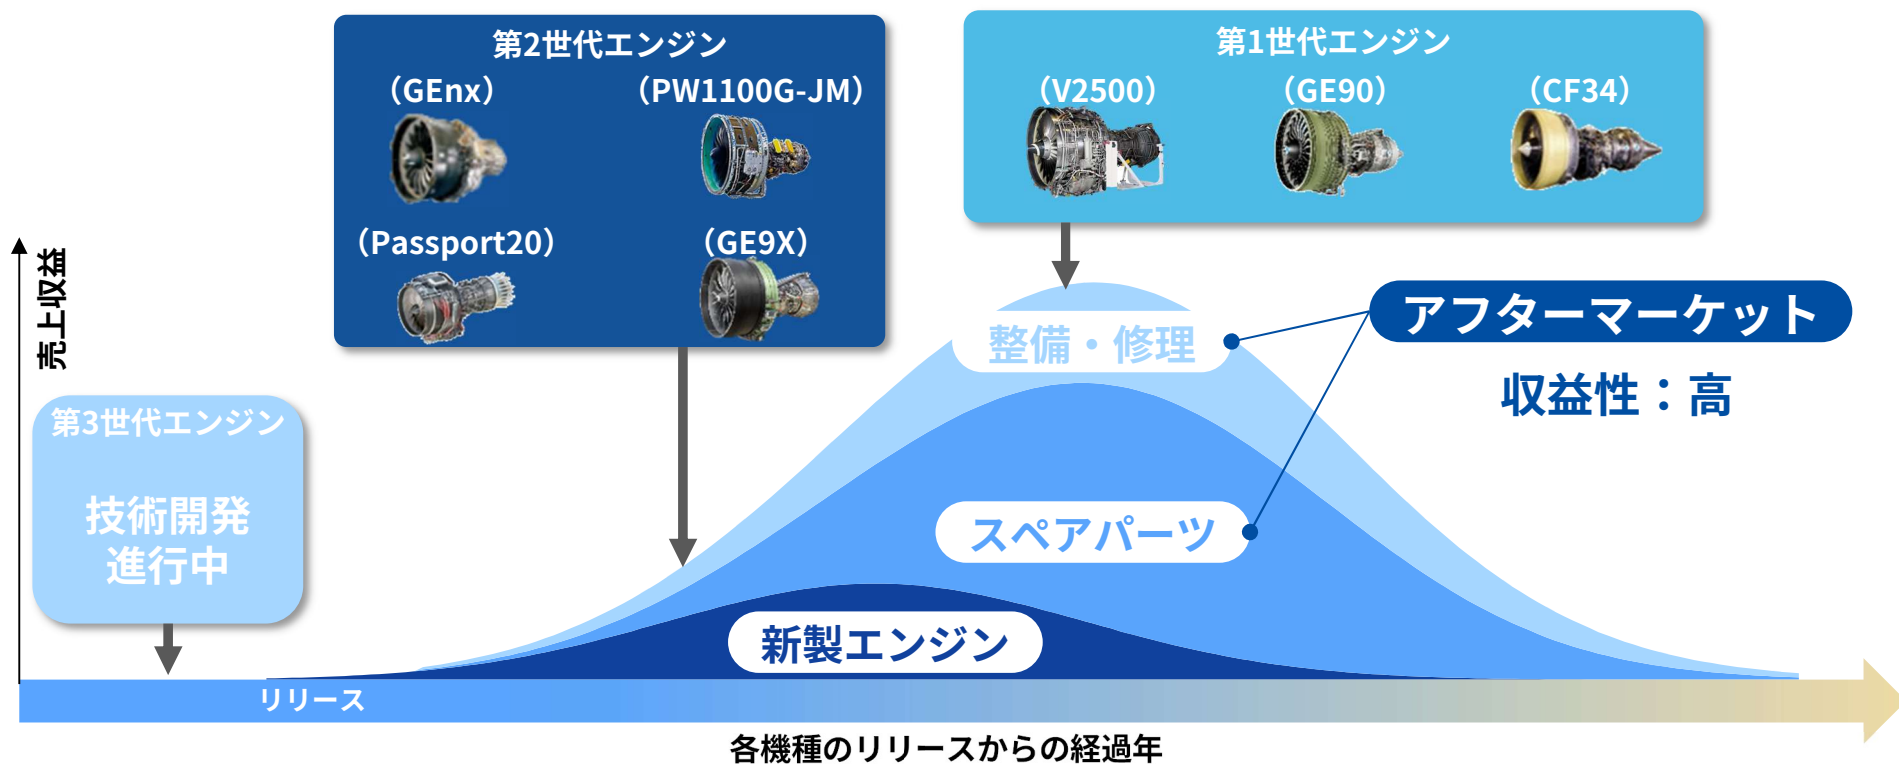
売上収益

第3世代エンジン

技術開発進行中

第2世代エンジン

（GEnx）

（PW1100G-JM）

（Passport20）

（GE9X）

第1世代エンジン

（V2500）

（GE90）

（CF34）

整備・修理

アフターマーケット

収益性：高

スペアパーツ

新製エンジン

リリース

各機種のリリースからの経過年